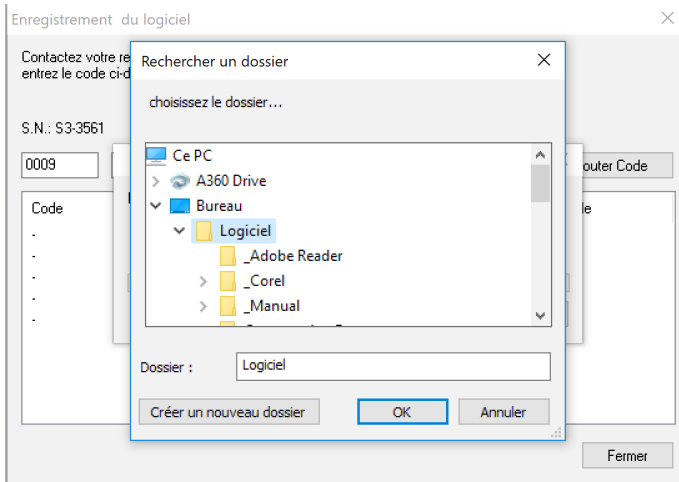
Enregistrement du logiciel

Contactez votre re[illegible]
entrez le code ci-d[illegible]

S.N.: S3-3561

0009

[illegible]outer Code

Code
-
-
-
-
-

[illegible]e

Rechercher un dossier

choisissez le dossier…

Ce PC
A360 Drive
Bureau
Logiciel
_Adobe Reader
_Corel
_Manual
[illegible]

Dossier : Logiciel

Créer un nouveau dossier
OK
Annuler

Fermer